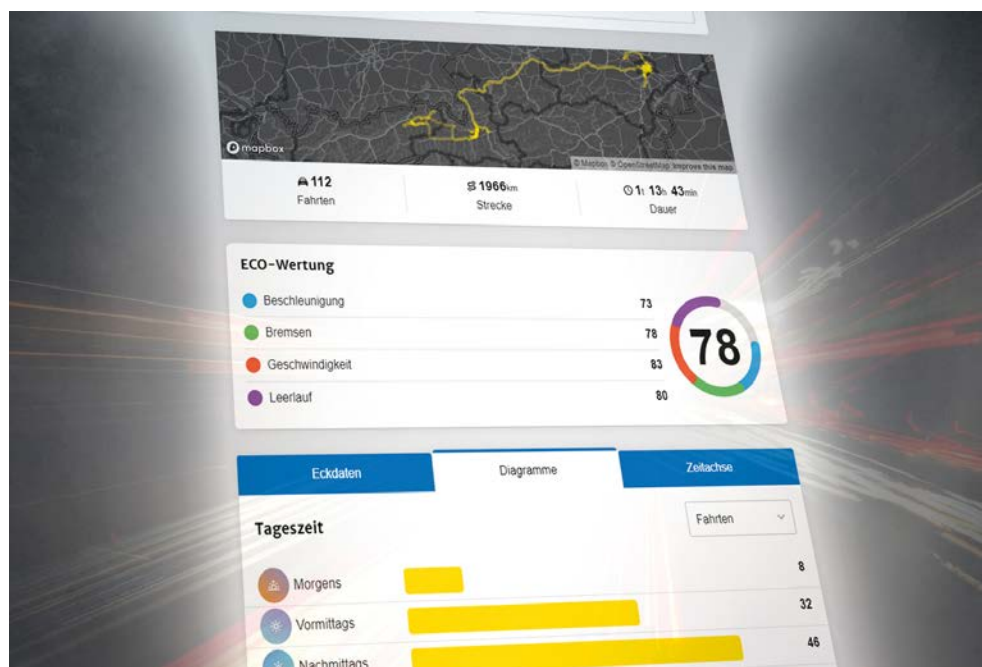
mapbox

© Mapbox © OpenStreetMap Improve this map

112
Fahrten

1966km
Strecke

1t 13h 43min
Dauer

ECO-Wertung

Beschleunigung 73
Bremsen 78
Geschwindigkeit 83
Leerlauf 80

78

Eckdaten
Diagramme
Zeitachse

Tageszeit

Fahrten

Morgens 8
Vormittags 32
Nachmittags 46